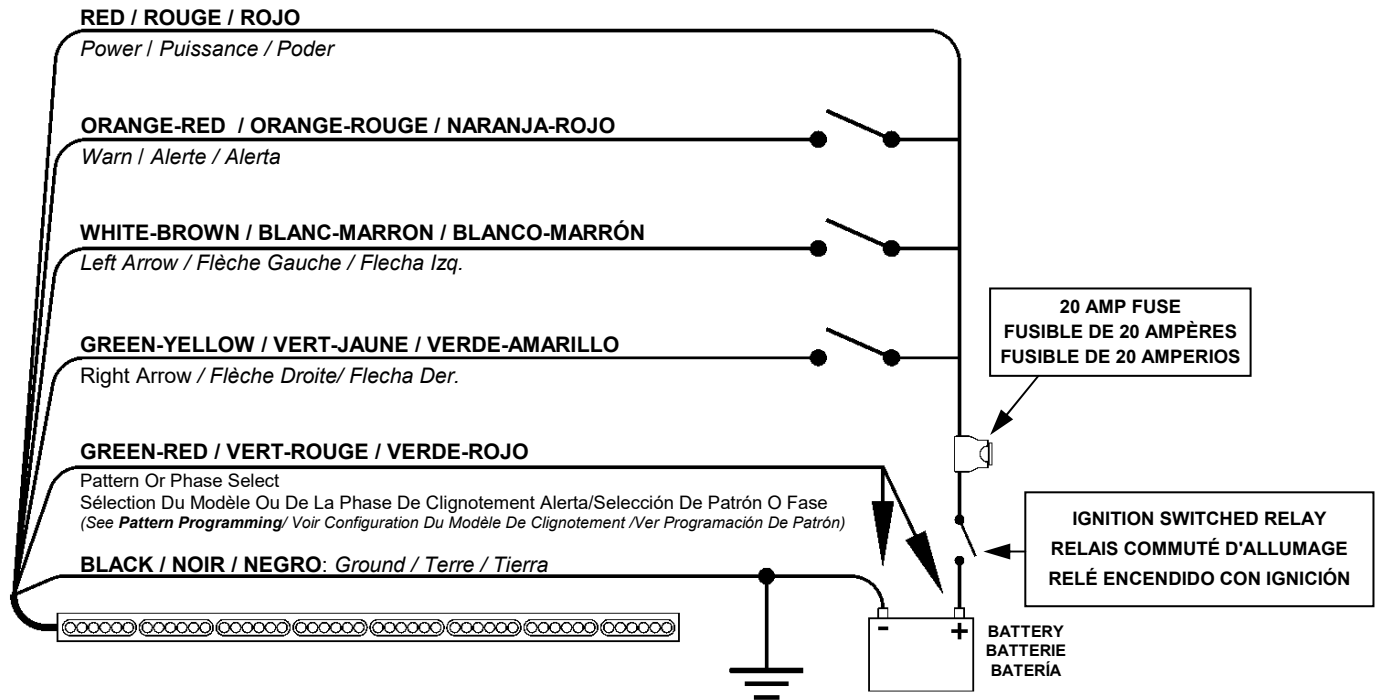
RED / ROUGE / ROJO
Power / Puissance / Poder

ORANGE-RED / ORANGE-ROUGE / NARANJA-ROJO
Warn / Alerte / Alerta

WHITE-BROWN / BLANC-MARRON / BLANCO-MARRÓN
Left Arrow / Flèche Gauche / Flecha Izq.

20 AMP FUSE
FUSIBLE DE 20 AMPÈRES
FUSIBLE DE 20 AMPERIOS

GREEN-YELLOW / VERT-JAUNE / VERDE-AMARILLO
Right Arrow / Flèche Droite/ Flecha Der.

GREEN-RED / VERT-ROUGE / VERDE-ROJO
Pattern Or Phase Select
Sélection Du Modèle Ou De La Phase De Clignotement Alerta/Selección De Patrón O Fase
(See Pattern Programming/ Voir Configuration Du Modèle De Clignotement /Ver Programación De Patrón)

IGNITION SWITCHED RELAY
RELAIS COMMUTÉ D'ALLUMAGE
RELÉ ENCENDIDO CON IGNICIÓN

BLACK / NOIR / NEGRO: Ground / Terre / Tierra

-
+
BATTERY
BATTERIE
BATERÍA